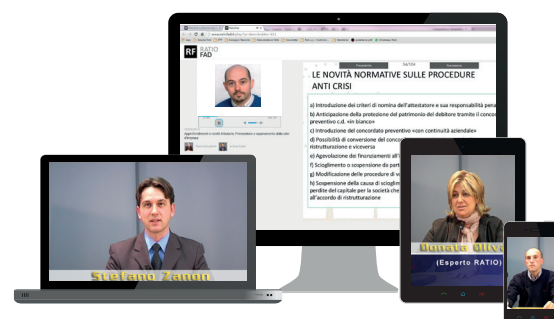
RF RATIO FAD

LE NOVITÀ NORMATIVE SULLE PROCEDURE ANTI CRISI

a) Introduzione dei criteri di nomina dell'attestatore e sua responsabilità pena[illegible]

b) Anticipazione della protezione del patrimonio del debitore tramite il conc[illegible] preventivo c.d. «in bianco»

c) Introduzione del concordato preventivo «con continuità aziendale»

d) Possibilità di conversione del conc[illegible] ristrutturazione e viceversa

e) Agevolazione dei finanziamenti all'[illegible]

f) Scioglimento o sospensione dei cont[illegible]

g) Modificazione delle procedure di v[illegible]

h) Sospensione della causa di sciogli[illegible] perdite del capitale per la società che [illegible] all'accordo di ristrutturazione

Stefano Zanon

Donata Oliv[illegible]

(Esperto RATIO)